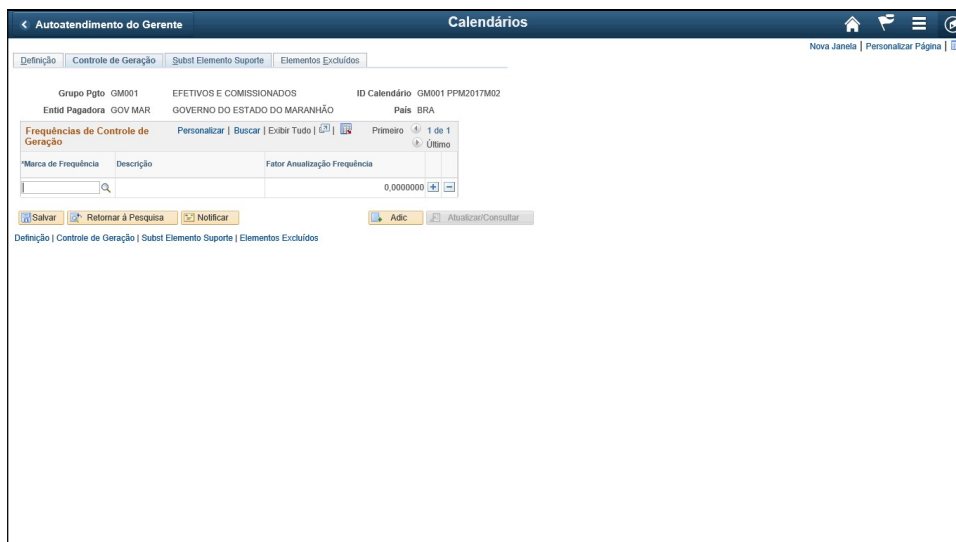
< Autoatendimento do Gerente

Calendários

Nova Janela | Personalizar Página |

Definição | Controle de Geração | Subst Elemento Suporte | Elementos Excluídos

Grupo Pgto GM001 EFETIVOS E COMISSIONADOS ID Calendário GM001 PPM2017M02

Entid Pagadora GOV MAR GOVERNO DO ESTADO DO MARANHÃO País BRA

Frequências de Controle de Geração

Personalizar | Buscar | Exibir Tudo | |

Primeiro 1 de 1 Último

| *Marca de Frequência | Descrição | Fator Anualização Frequência |
|---|---|---|
| | | 0,0000000 |

Salvar | Retornar à Pesquisa | Notificar | Adic | Atualizar/Consultar

Definição | Controle de Geração | Subst Elemento Suporte | Elementos Excluídos